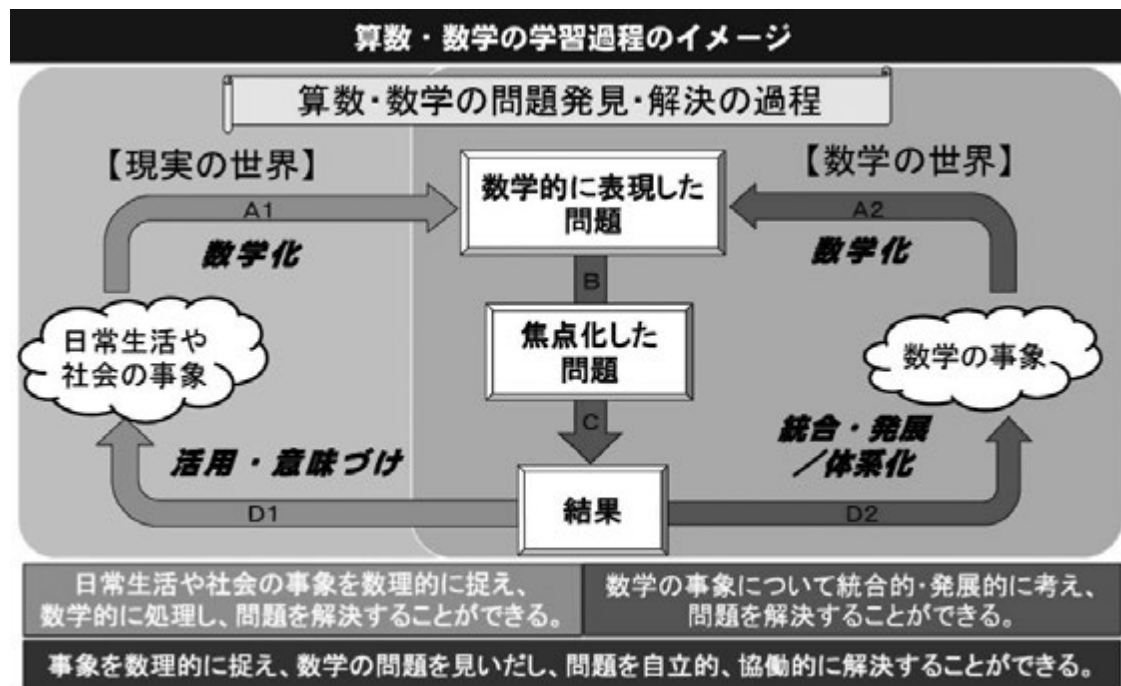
算数・数学の学習過程のイメージ

算数・数学の問題発見・解決の過程

【現実の世界】

【数学の世界】

A1

数学化

数学的に表現した問題

A2

数学化

B

日常生活や社会の事象

焦点化した問題

数学の事象

C

活用・意味づけ

統合・発展／体系化

D1

結果

D2

日常生活や社会の事象を数理的に捉え、数学的に処理し、問題を解決することができる。

数学の事象について統合的・発展的に考え、問題を解決することができる。

事象を数理的に捉え、数学の問題を見いだし、問題を自立的、協働的に解決することができる。